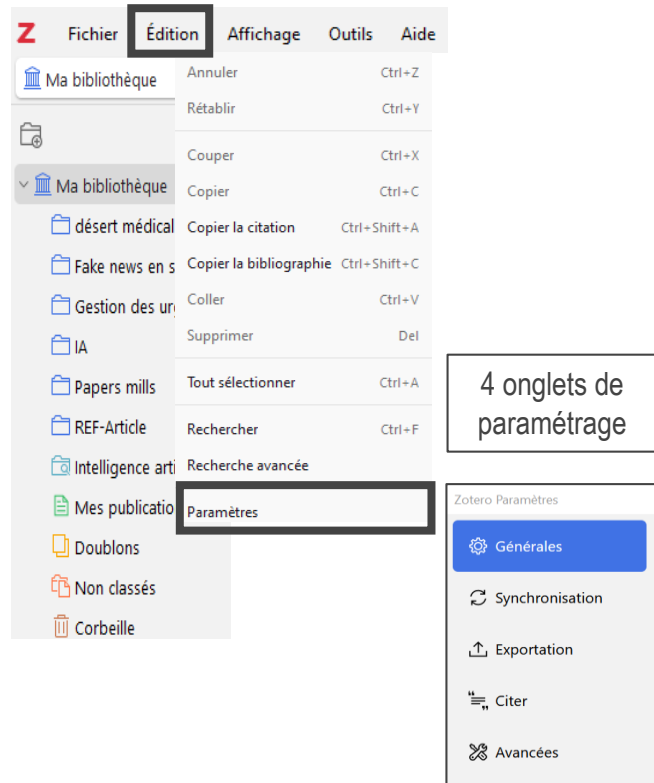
Z Fichier Édition Affichage Outils Aide

Ma bibliothèque

Annuler Ctrl+Z
Rétablir Ctrl+Y

Couper Ctrl+X
Copier Ctrl+C
Copier la citation Ctrl+Shift+A
Copier la bibliographie Ctrl+Shift+C
Coller Ctrl+V
Supprimer Del

Tout sélectionner Ctrl+A

Rechercher Ctrl+F
Recherche avancée

Paramètres

Ma bibliothèque
désert médical
Fake news en s
Gestion des urg
IA
Papers mills
REF-Article
Intelligence arti
Mes publicatio
Doublons
Non classés
Corbeille

4 onglets de paramétrage

Zotero Paramètres
Générales
Synchronisation
Exportation
Citer
Avancées